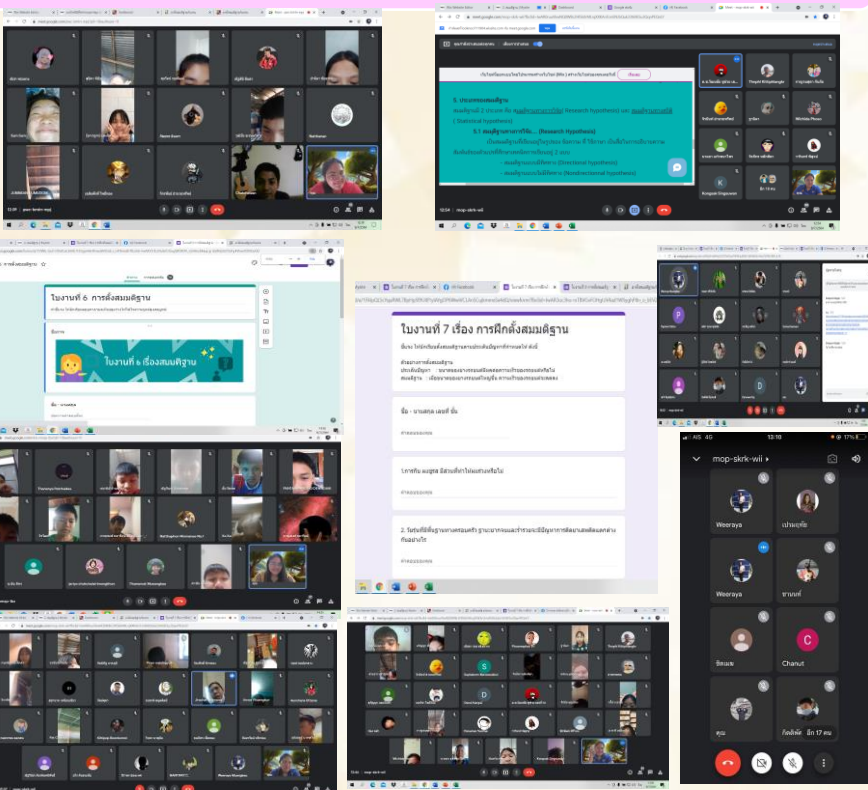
3. ประเภทของสมมติฐาน

3.1 สมมติฐานทางการวิจัย (Research Hypothesis)

- สมมติฐานแบบมีทิศทาง (Directional hypothesis)

- สมมติฐานแบบไม่มีทิศทาง (Nondirectional hypothesis)

ใบงานที่ 6 การตั้งสมมติฐาน

ใบงานที่ 6 เรื่องสมมติฐาน

ใบงานที่ 7 เรื่อง การฝึกตั้งสมมติฐาน

ชื่อ - นามสกุล เลขที่ ชั้น

คำตอบของคุณ

1.การกิน ผงชูรส มีส่วนทำให้ผมร่วงหรือไม่

คำตอบของคุณ

2. วิธีการใช้สื่อการสอนครู ฐานะทางครอบครัวของนักเรียนมีอิทธิพลต่อการเรียน

คำตอบของคุณ

AIS 4G 13:10 17%

mop-skrk-wii

Weeraya

เปรมฤทัย

Weeraya

ชานนท์

ชีรณเดช

Chanut

คุณ

กิตติพัฒ อีก 17 คน